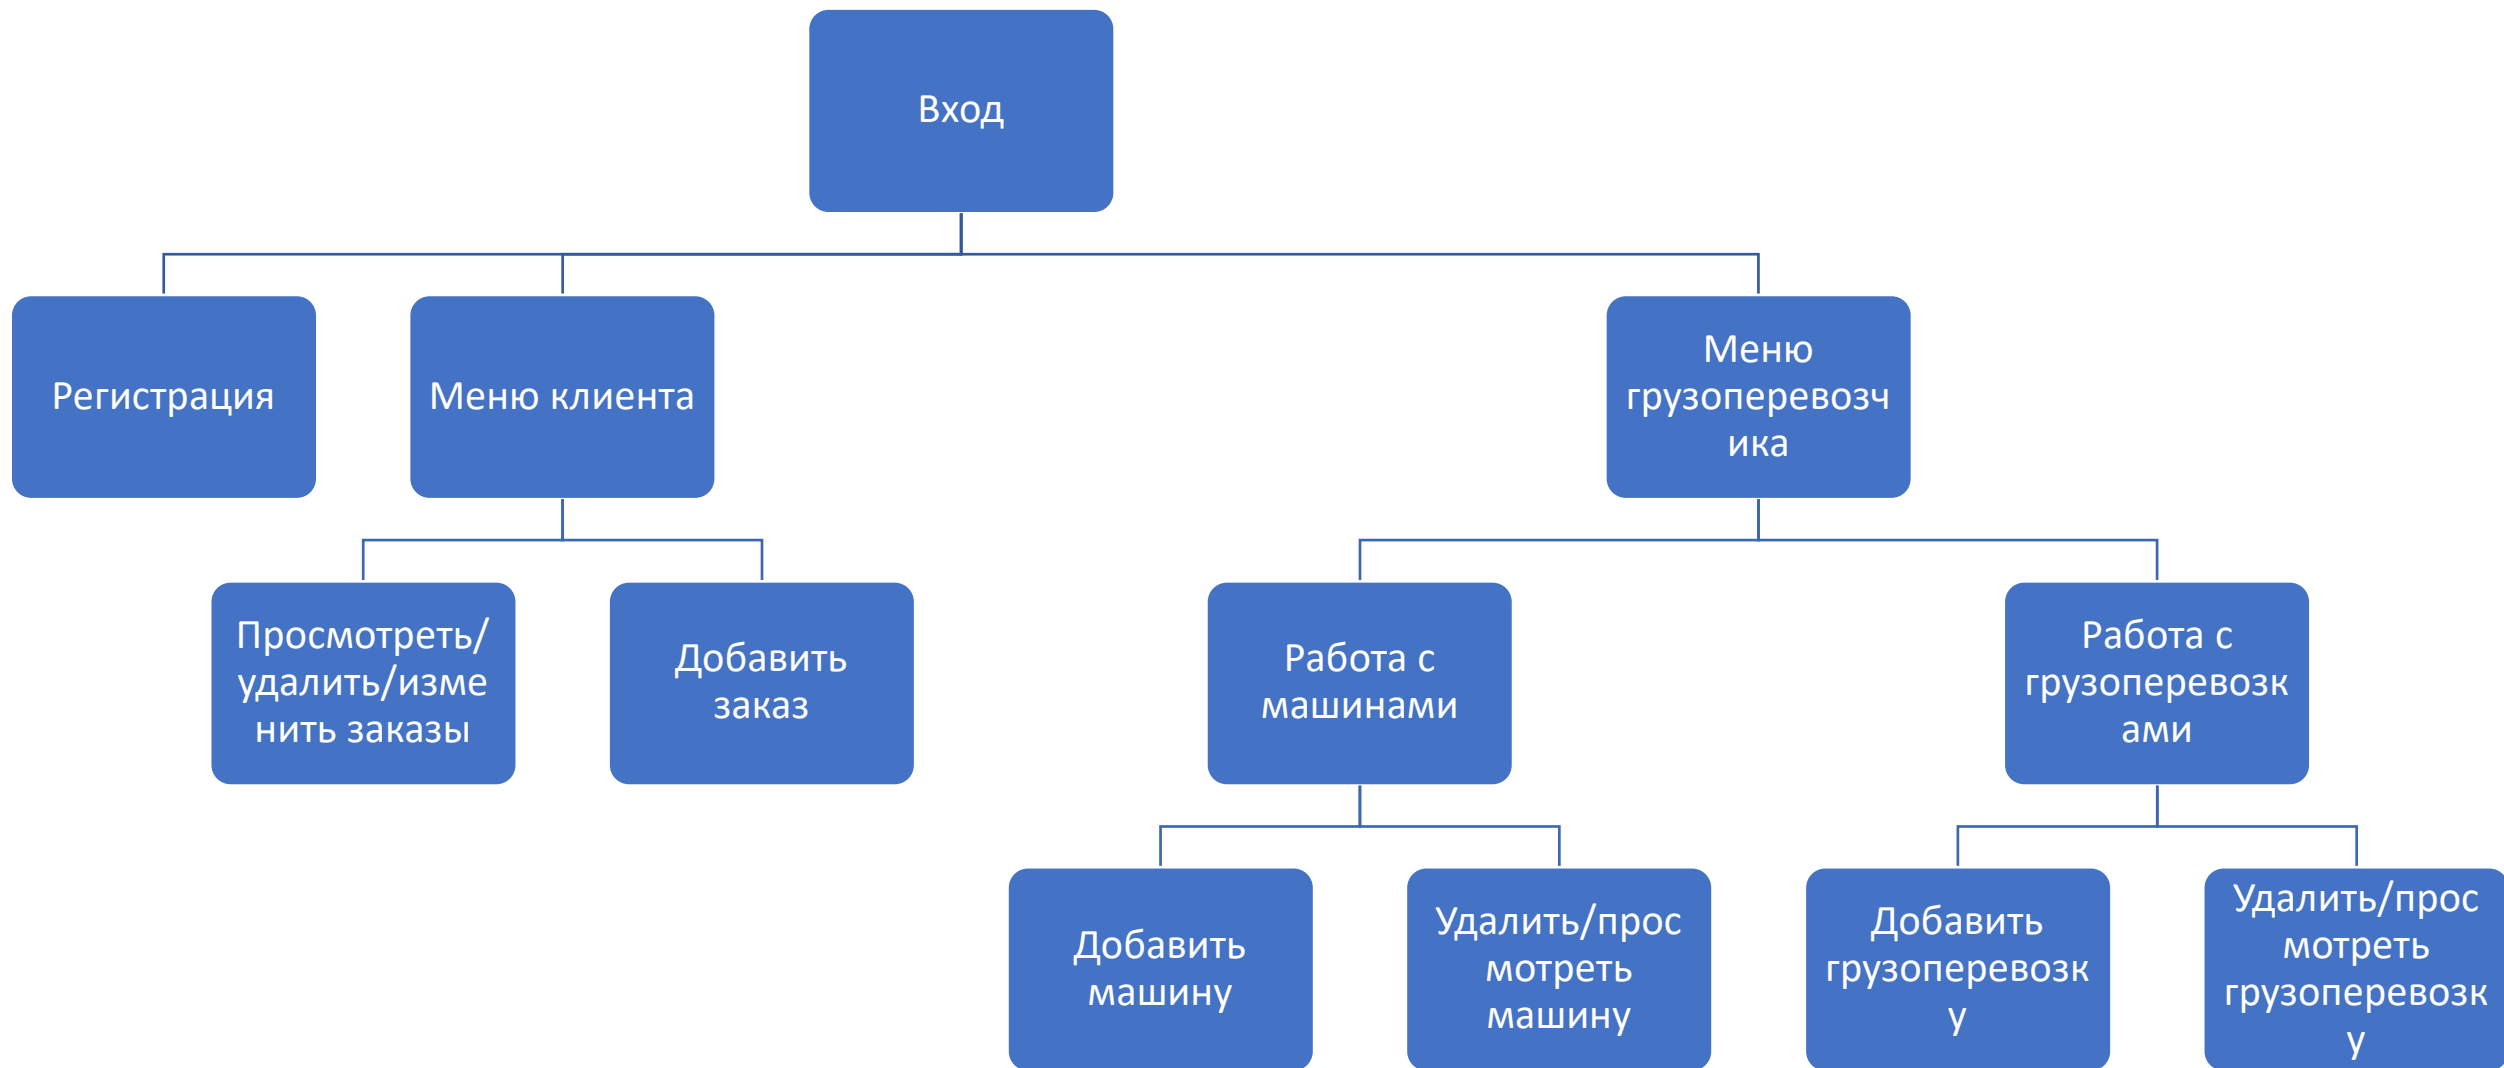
Вход

Регистрация

Меню клиента

Меню грузоперевозчика

Просмотреть/удалить/изменить заказы

Добавить заказ

Работа с машинами

Работа с грузоперевозками

Добавить машину

Удалить/просмотреть машину

Добавить грузоперевозку

Удалить/просмотреть грузоперевозку